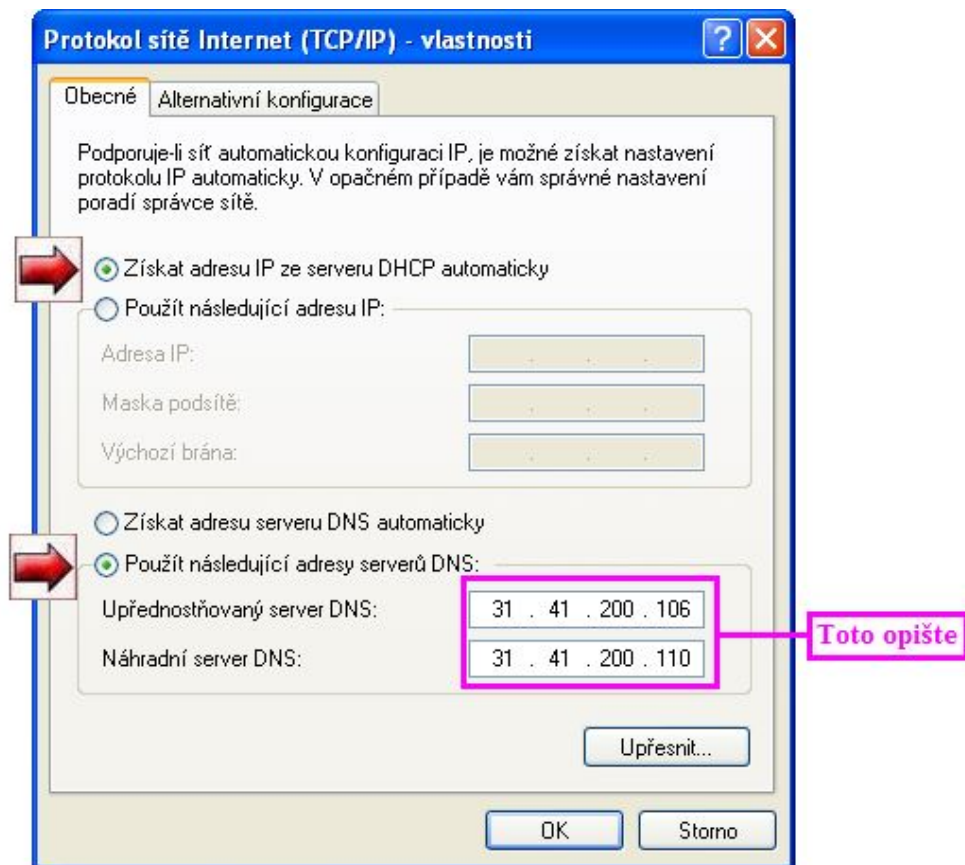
Protokol sítě Internet (TCP/IP) - vlastnosti

Obecné | Alternativní konfigurace

Podporuje-li síť automatickou konfiguraci IP, je možné získat nastavení protokolu IP automaticky. V opačném případě vám správné nastavení poradí správce sítě.

Získat adresu IP ze serveru DHCP automaticky

Použít následující adresu IP:

Adresa IP:

Maska podsítě:

Výchozí brána:

Získat adresu serveru DNS automaticky

Použít následující adresy serverů DNS:

Upřednostňovaný server DNS: 31 . 41 . 200 . 106

Náhradní server DNS: 31 . 41 . 200 . 110

Toto opište

Upřesnit...

OK

Storno